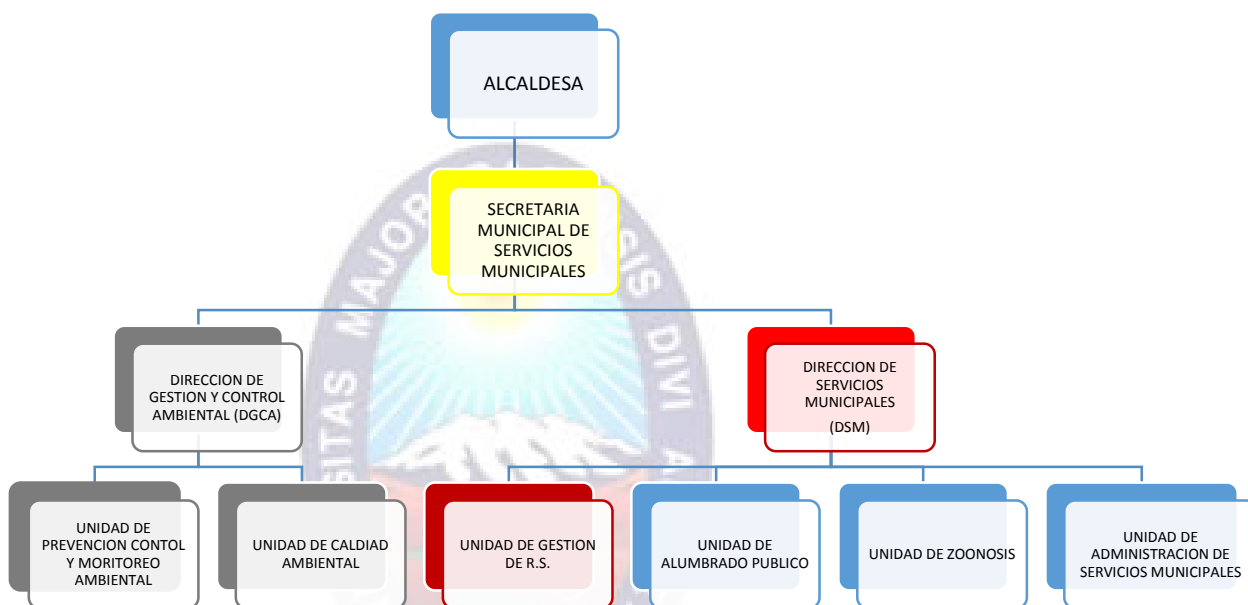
ALCALDESA

SECRETARIA MUNICIPAL DE SERVICIOS MUNICIPALES

DIRECCION DE GESTION Y CONTROL AMBIENTAL (DGCA)

DIRECCION DE SERVICIOS MUNICIPALES (DSM)

UNIDAD DE PREVENCION CONTOL Y MORITOREO AMBIENTAL

UNIDAD DE CALDIAD AMBIENTAL

UNIDAD DE GESTION DE R.S.

UNIDAD DE ALUMBRADO PUBLICO

UNIDAD DE ZOONOSIS

UNIDAD DE ADMINISTRACION DE SERVICIOS MUNICIPALES